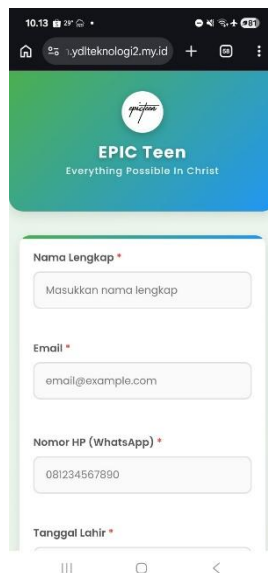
10.13 29° •
81
ydlteknologi2.my.id
+
58
epicteen
EPIC Teen
Everything Possible In Christ
Nama Lengkap *
Masukkan nama lengkap
Email *
email@example.com
Nomor HP (WhatsApp) *
081234567890
Tanggal Lahir *